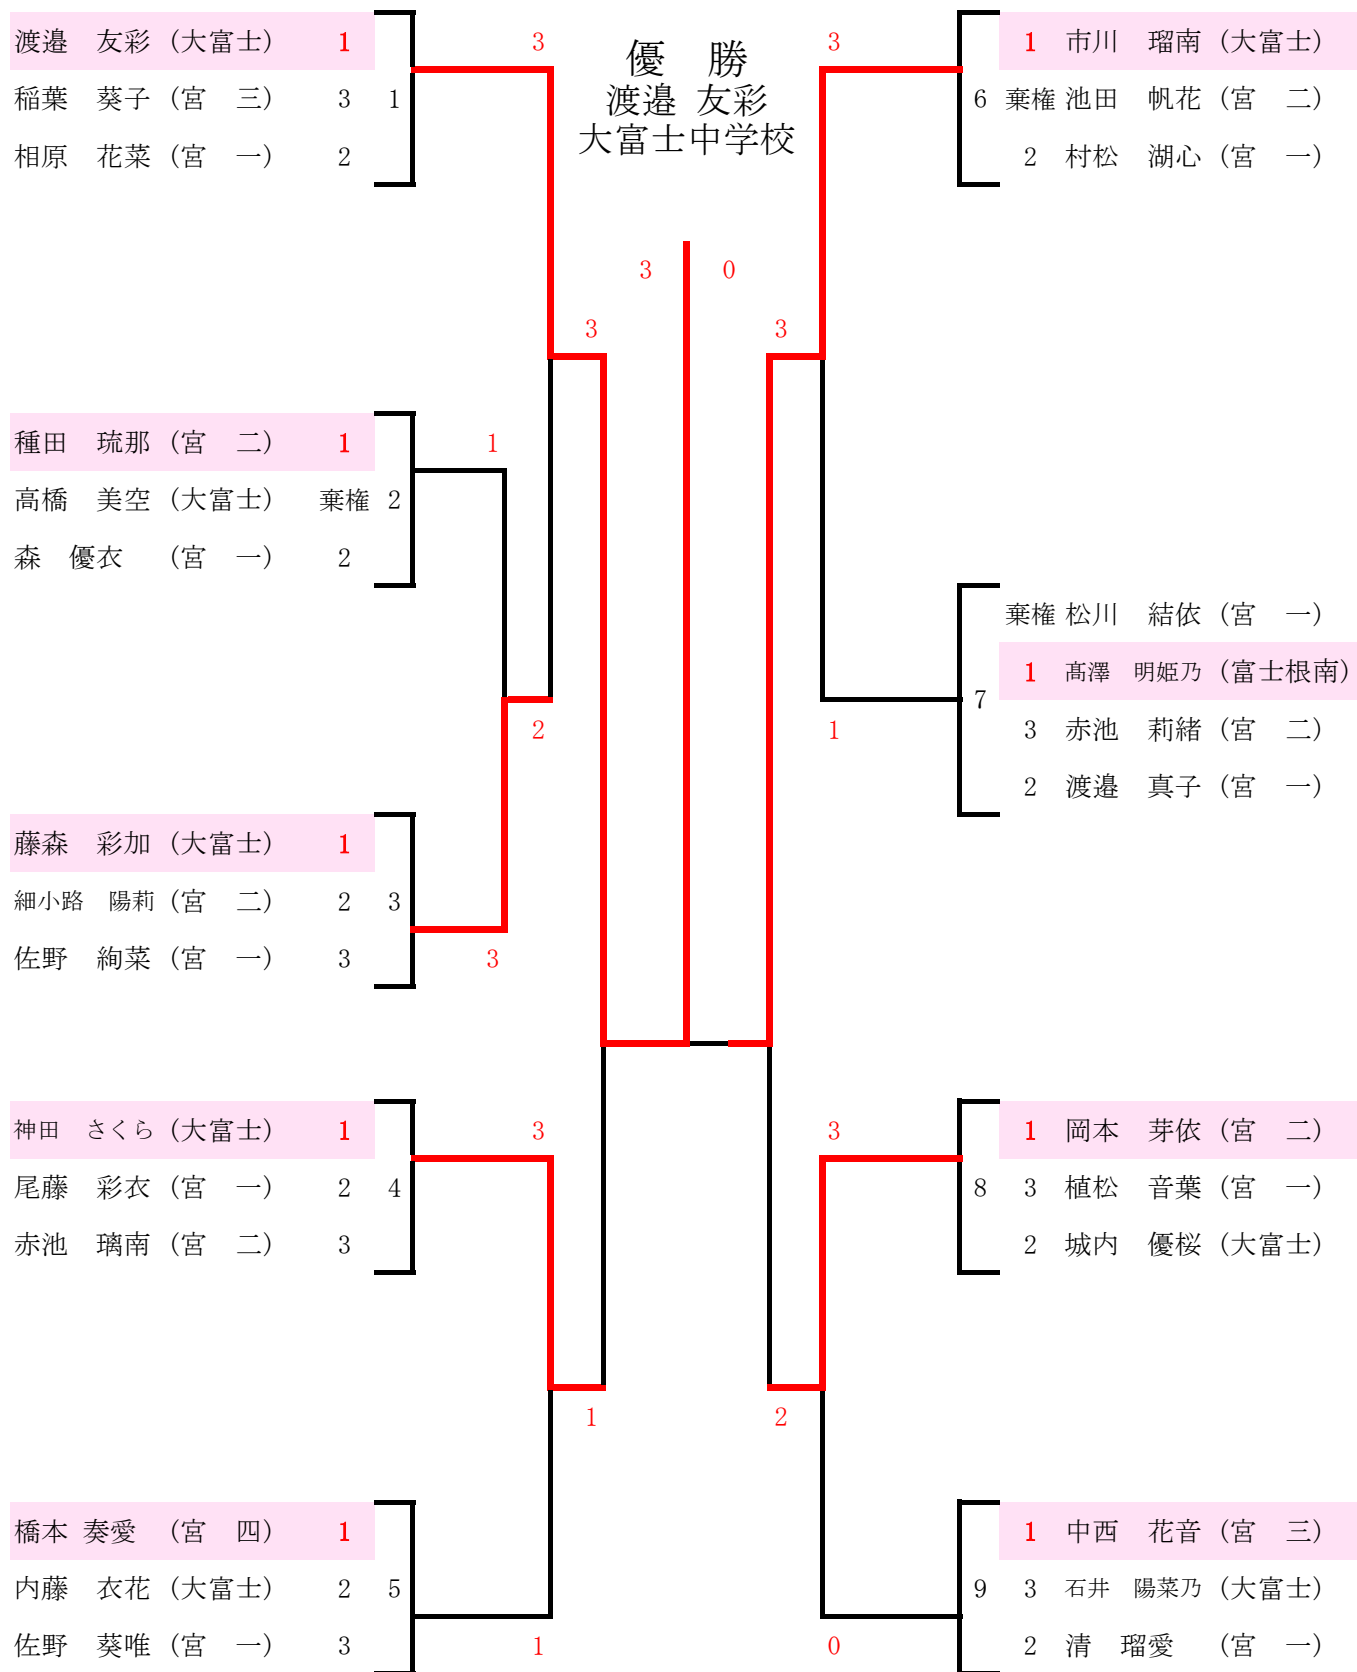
渡邉　友彩（大富士）　1
稲葉　葵子（宮　三）　3　1
相原　花菜（宮　一）　2

3

優　勝
渡邉 友彩
大富士中学校

3

1　市川　瑠南（大富士）
6　棄権 池田　帆花（宮　二）
2　村松　湖心（宮　一）

3　0

3　3

種田　琉那（宮　二）　1
高橋　美空（大富士）　棄権　2
森　優衣　（宮　一）　2

1

棄権 松川　結依（宮　一）
1　高澤　明姫乃（富士根南）
7　3　赤池　莉緒（宮　二）
2　渡邉　真子（宮　一）

2　1

藤森　彩加（大富士）　1
細小路　陽莉（宮　二）　2　3
佐野　絢菜（宮　一）　3

3

神田　さくら（大富士）　1
尾藤　彩衣（宮　一）　2　4
赤池　璃南（宮　二）　3

3　3

1　岡本　芽依（宮　二）
8　3　植松　音葉（宮　一）
2　城内　優桜（大富士）

1　2

橋本 奏愛　（宮　四）　1
内藤　衣花（大富士）　2　5
佐野　葵唯（宮　一）　3

1　0

1　中西　花音（宮　三）
9　3　石井　陽菜乃（大富士）
2　清　瑠愛　（宮　一）